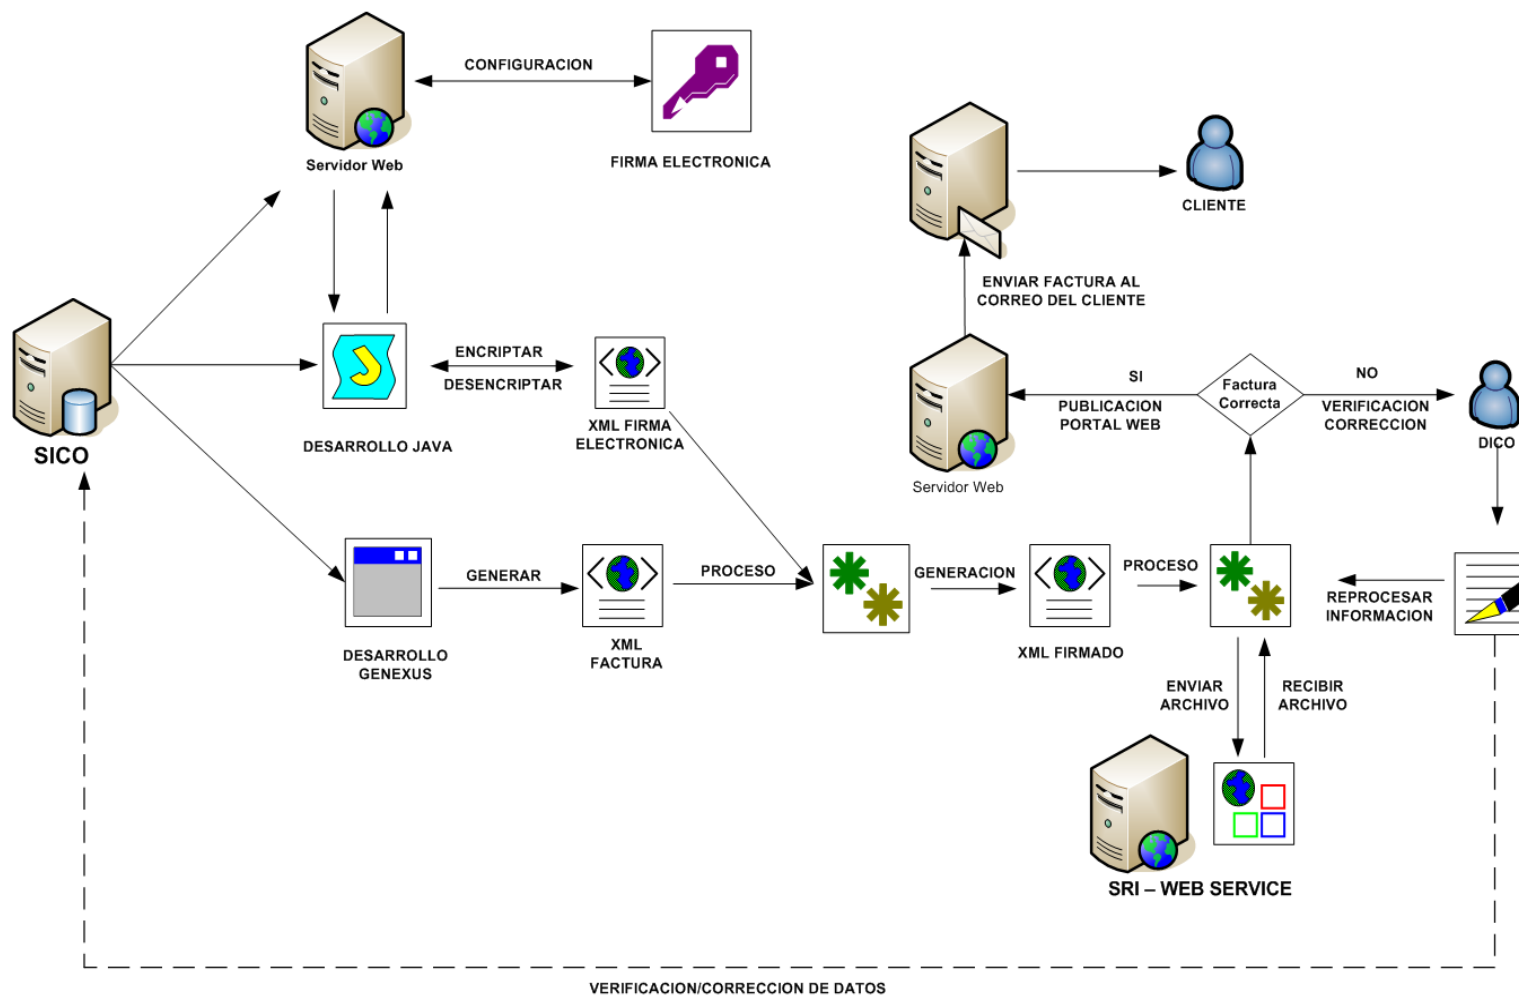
CONFIGURACION

Servidor Web

FIRMA ELECTRONICA

CLIENTE

ENVIAR FACTURA AL CORREO DEL CLIENTE

SICO

ENCRIPTAR

DESENCRIPTAR

DESARROLLO JAVA

XML FIRMA ELECTRONICA

SI

PUBLICACION PORTAL WEB

Factura Correcta

NO

VERIFICACION CORRECCION

DICO

Servidor Web

GENERAR

PROCESO

GENERACION

PROCESO

REPROCESAR INFORMACION

DESARROLLO GENEXUS

XML FACTURA

XML FIRMADO

ENVIAR ARCHIVO

RECIBIR ARCHIVO

SRI – WEB SERVICE

VERIFICACION/CORRECCION DE DATOS